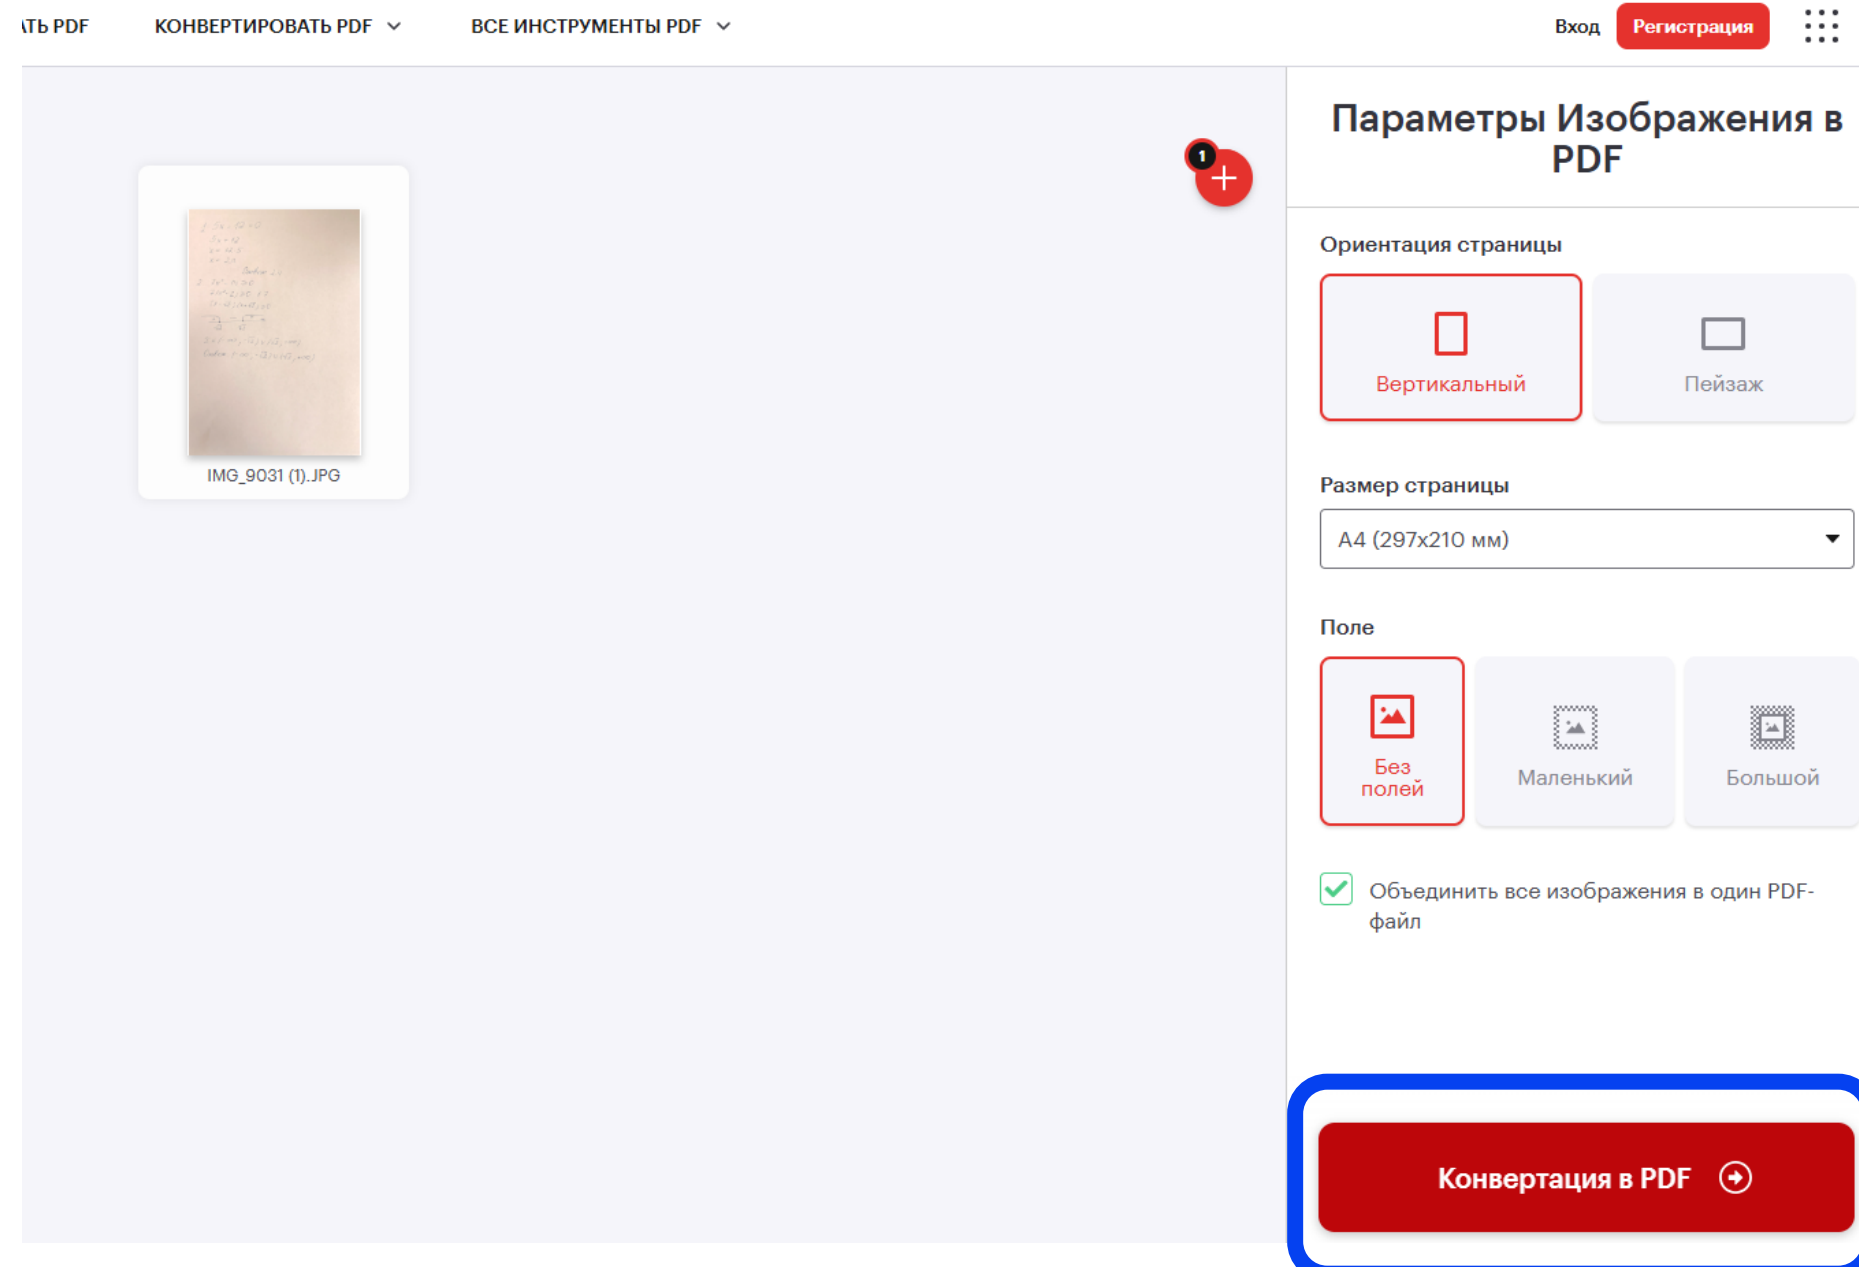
ТЬ PDF КОНВЕРТИРОВАТЬ PDF ВСЕ ИНСТРУМЕНТЫ PDF Вход Регистрация

1

IMG_9031 (1).JPG

Параметры Изображения в PDF

Ориентация страницы

Вертикальный

Пейзаж

Размер страницы

A4 (297x210 мм)

Поле

Без полей

Маленький

Большой

Объединить все изображения в один PDF-файл

Конвертация в PDF